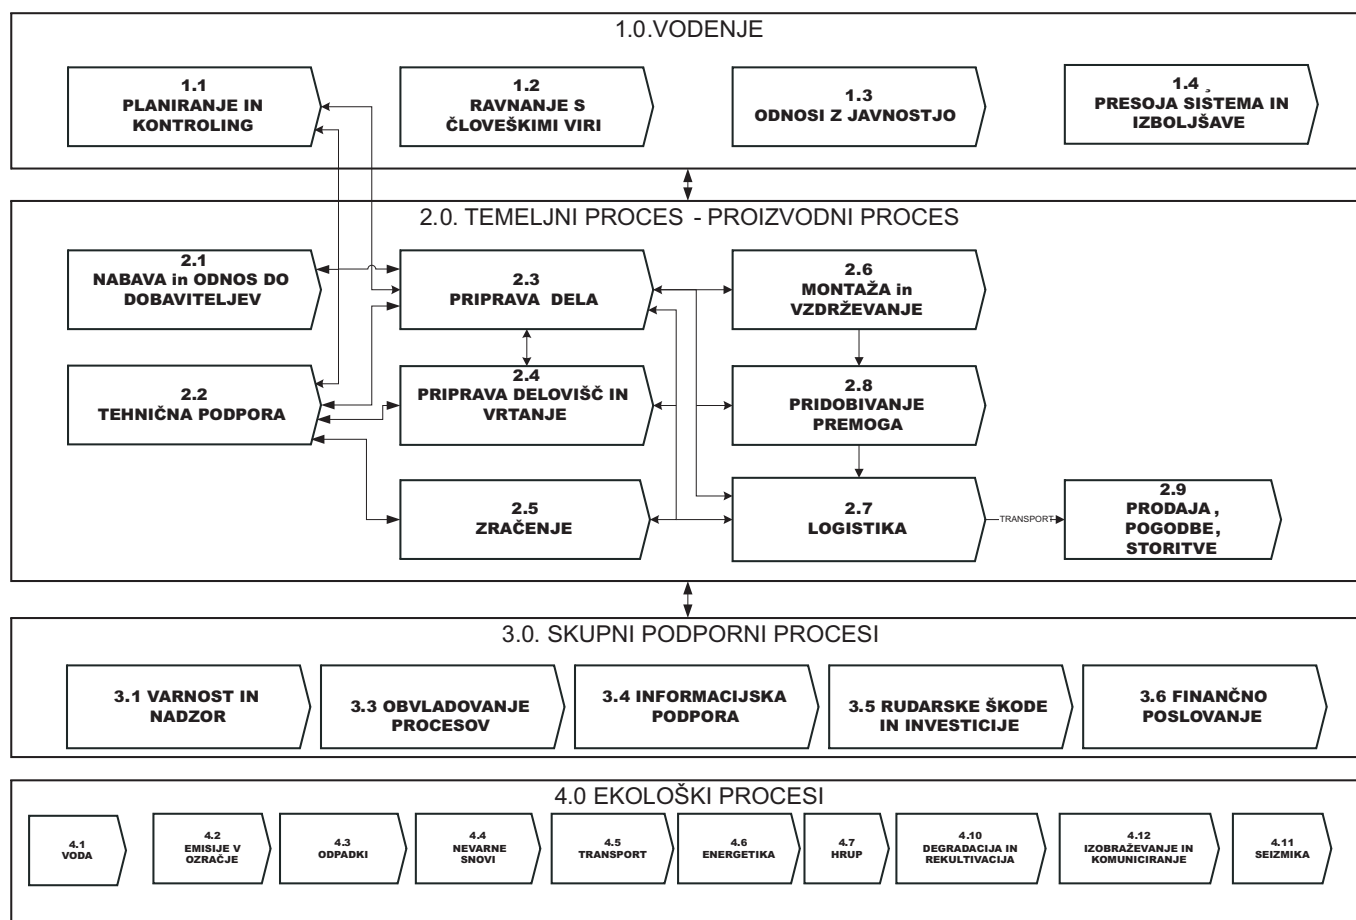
1.0.VODENJE

1.1
PLANIRANJE IN KONTROLING

1.2
RAVNANJE S ČLOVEŠKIMI VIRI

1.3
ODNOSI Z JAVNOSTJO

1.4
PRESOJA SISTEMA IN IZBOLJŠAVE

2.0. TEMELJNI PROCES - PROIZVODNI PROCES

2.1
NABAVA in ODNOS DO DOBAVITELJEV

2.3
PRIPRAVA DELA

2.6
MONTAŽA in VZDRŽEVANJE

2.2
TEHNIČNA PODPORA

2.4
PRIPRAVA DELOVIŠČ IN VRTANJE

2.8
PRIDOBIVANJE PREMOGA

2.5
ZRAČENJE

2.7
LOGISTIKA

TRANSPORT

2.9
PRODAJA , POGODBE, STORITVE

3.0. SKUPNI PODPORNI PROCESI

3.1 VARNOST IN NADZOR

3.3 OBVLADOVANJE PROCESOV

3.4 INFORMACIJSKA PODPORA

3.5 RUDARSKE ŠKODE IN INVESTICIJE

3.6 FINANČNO POSLOVANJE

4.0 EKOLOŠKI PROCESI

4.1
VODA

4.2
EMISIJE V OZRAČJE

4.3
ODPADKI

4.4
NEVARNE SNOVI

4.5
TRANSPORT

4.6
ENERGETIKA

4.7
HRUP

4.10
DEGRADACIJA IN REKULTIVACIJA

4.12
IZOBRAŽEVANJE IN KOMUNICIRANJE

4.11
SEIZMIKA